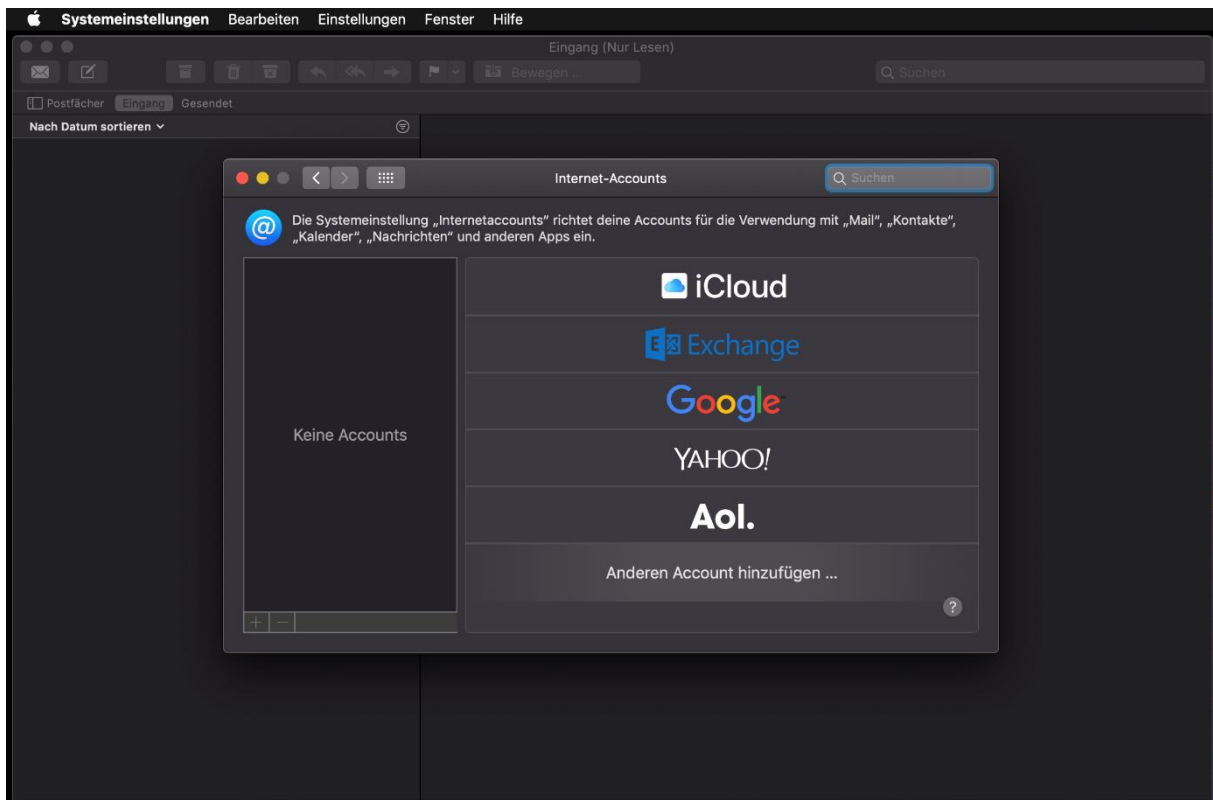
Systemeinstellungen Bearbeiten Einstellungen Fenster Hilfe

Eingang (Nur Lesen)

Bewegen ...

Suchen

Postfächer Eingang Gesendet

Nach Datum sortieren

Internet-Accounts

Suchen

Die Systemeinstellung „Internetaccounts" richtet deine Accounts für die Verwendung mit „Mail", „Kontakte", „Kalender", „Nachrichten" und anderen Apps ein.

Keine Accounts

+ −

iCloud

Exchange

Google

YAHOO!

Aol.

Anderen Account hinzufügen ...

?